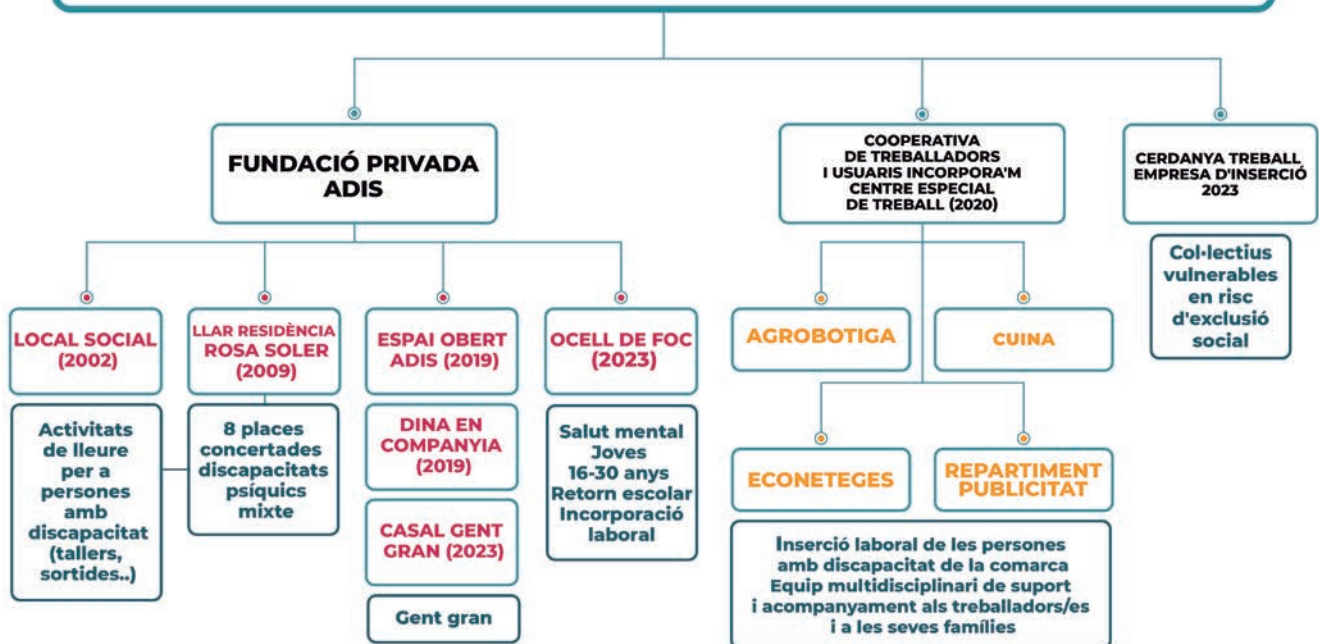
FUNDACIÓ PRIVADA ADIS

COOPERATIVA DE TREBALLADORS I USUARIS INCORPORA'M CENTRE ESPECIAL DE TREBALL (2020)

CERDANYA TREBALL EMPRESA D'INSERCIÓ 2023

Col·lectius vulnerables en risc d'exclusió social

LOCAL SOCIAL (2002)

Activitats de lleure per a persones amb discapacitat (tallers, sortides..)

LLAR RESIDÈNCIA ROSA SOLER (2009)

8 places concertades discapacitats psíquics mixte

ESPAI OBERT ADIS (2019)

DINA EN COMPANYIA (2019)

CASAL GENT GRAN (2023)

Gent gran

OCELL DE FOC (2023)

Salut mental Joves 16-30 anys Retorn escolar Incorporació laboral

AGROBOTIGA

CUINA

ECONETEGES

REPARTIMENT PUBLICITAT

Inserció laboral de les persones amb discapacitat de la comarca Equip multidisciplinari de suport i acompanyament als treballadors/es i a les seves famílies